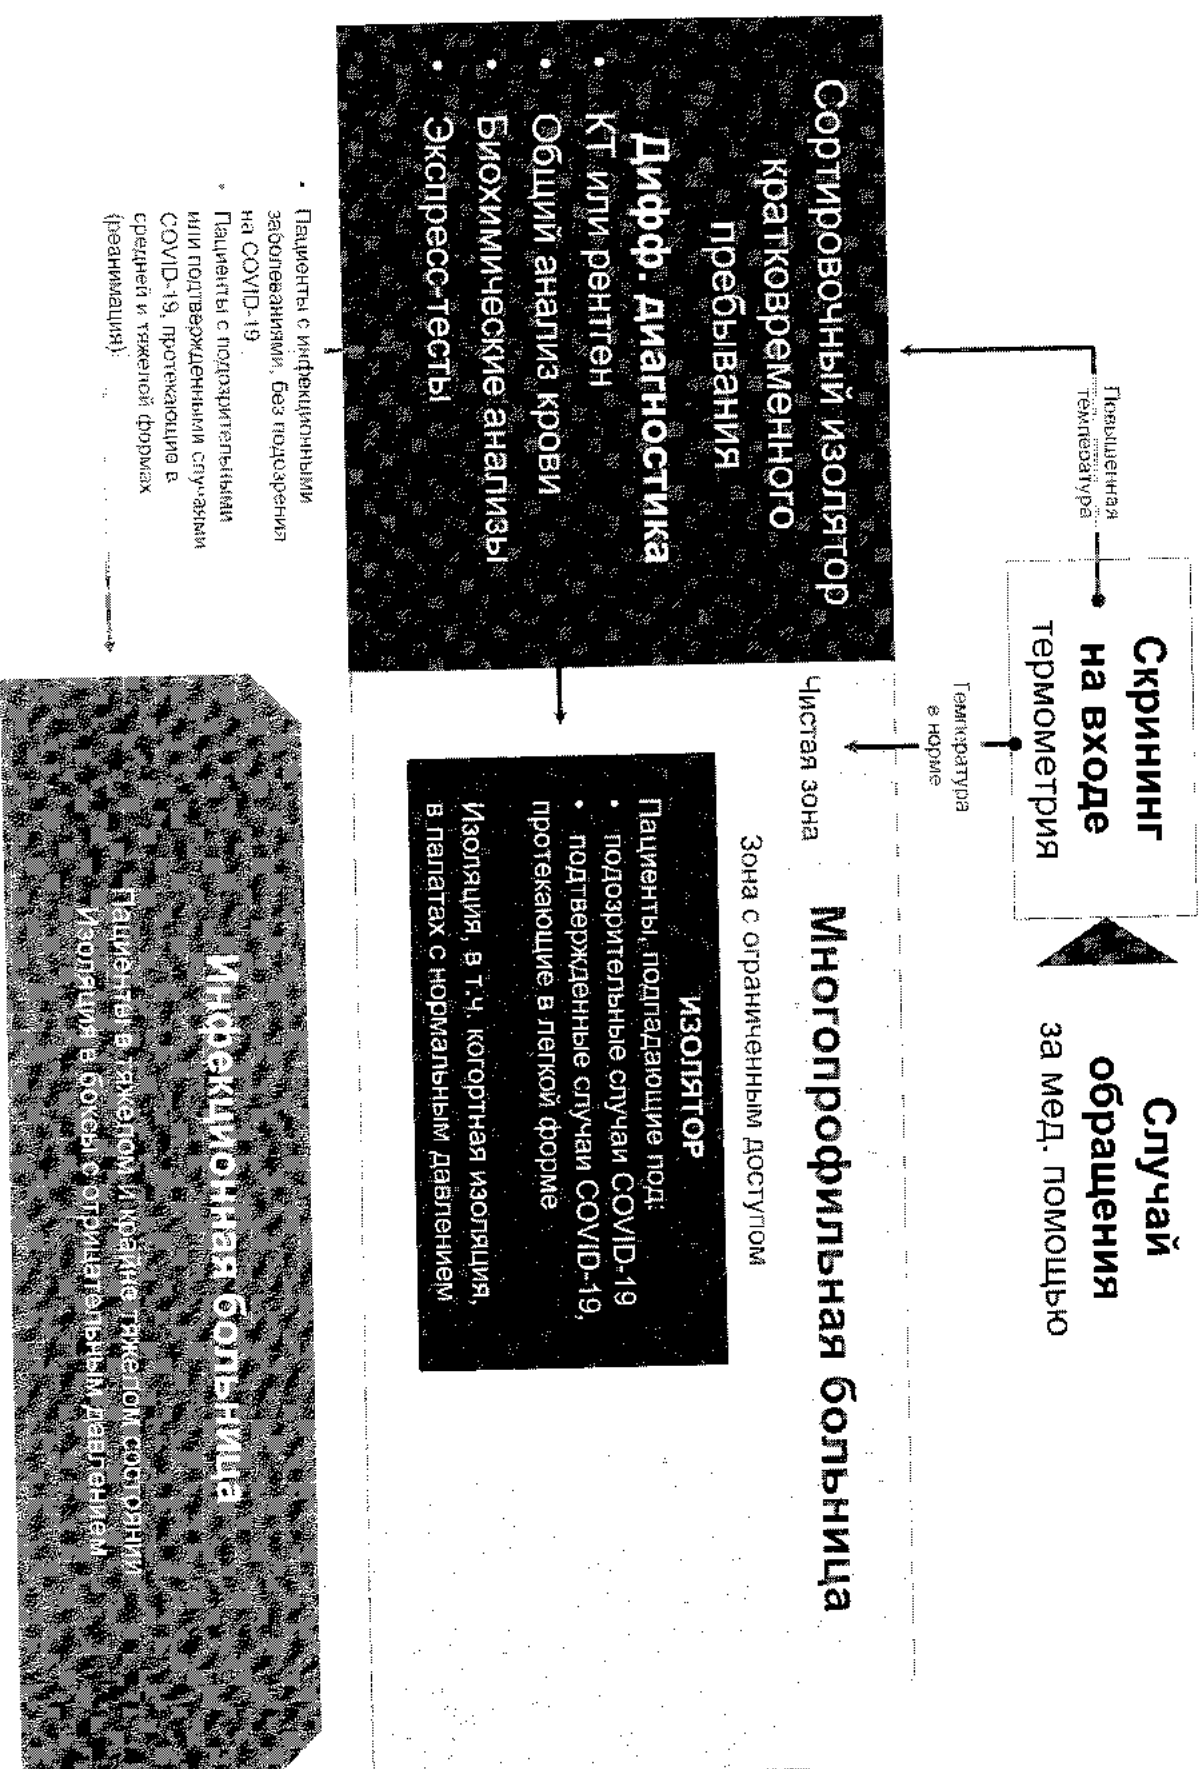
Случай обращения
за мед. помощью

Скрининг на входе
термометрия

Повышенная температура

Температура в норме

Сортировочный изолятор кратковременного пребывания
Дифф. диагностика
• КТ или рентген
• Общий анализ крови
• Биохимические анализы
• Экспресс-тесты

Многопрофильная больница
Зона с ограниченным доступом
Чистая зона

ИЗОЛЯТОР
Пациенты, подпадающие под:
• подозрительные случаи COVID-19
• подтвержденные случаи COVID-19, протекающие в легкой форме
Изоляция, в т.ч. когортная изоляция, в палатах с нормальным давлением

• Пациенты с инфекционными заболеваниями, без подозрения на COVID-19
• Пациенты с подозрительными или подтвержденными случаями COVID-19, протекающие в средней и тяжелой формах (реанимация)

Инфекционная больница
Пациенты в тяжелом и крайне тяжелом состоянии
Изоляция в боксы с отрицательным давлением